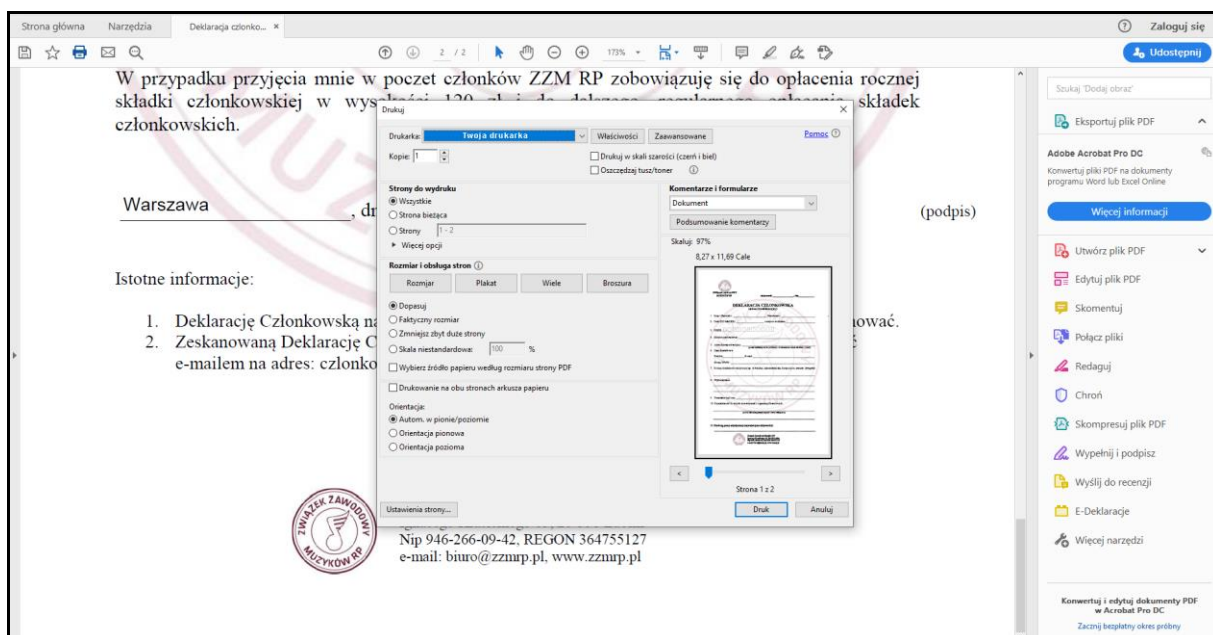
Strona główna Narzędzia Deklaracja czlonko... ×

Zaloguj się

2 / 2 173%

Udostępnij

W przypadku przyjęcia mnie w poczet członków ZZM RP zobowiązuję się do opłacenia rocznej składki członkowskiej w wys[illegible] składek członkowskich.

Warszawa , d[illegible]

(podpis)

Istotne informacje:

1. Deklarację Członkowską n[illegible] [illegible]ować.
2. Zeskanowaną Deklarację C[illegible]
e-mailem na adres: czlonko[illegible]

Nip 946-266-09-42, REGON 364755127
e-mail: biuro@zzmrp.pl, www.zzmrp.pl

ZWIĄZEK ZAWODOWY MUZYKÓW RP

Drukuj

Drukarka: Twoja drukarka Właściwości Zaawansowane Pomoc

Kopie: 1

Drukuj w skali szarości (czerń i biel)
Oszczędzaj tusz/toner

Strony do wydruku
Wszystkie
Strona bieżąca
Strony 1 - 2
► Więcej opcji

Rozmiar i obsługa stron
Rozmiar Plakat Wiele Broszura

Dopasuj
Faktyczny rozmiar
Zmniejsz zbyt duże strony
Skala niestandardowa: 100 %

Wybierz źródło papieru według rozmiaru strony PDF

Drukowanie na obu stronach arkusza papieru

Orientacja:
Autom. w pionie/poziomie
Orientacja pionowa
Orientacja pozioma

Komentarze i formularze
Dokument
Podsumowanie komentarzy

Skaluj: 97%
8,27 x 11,69 Cale

Strona 1 z 2

Ustawienia strony... Druk Anuluj

Szukaj 'Dodaj obraz'

Eksportuj plik PDF

Adobe Acrobat Pro DC
Konwertuj pliki PDF na dokumenty programu Word lub Excel Online

Więcej informacji

Utwórz plik PDF
Edytuj plik PDF
Skomentuj
Połącz pliki
Redaguj
Chroń
Skompresuj plik PDF
Wypełnij i podpisz
Wyślij do recenzji
E-Deklaracje
Więcej narzędzi

Konwertuj i edytuj dokumenty PDF w Acrobat Pro DC
Zacznij bezpłatny okres próbny